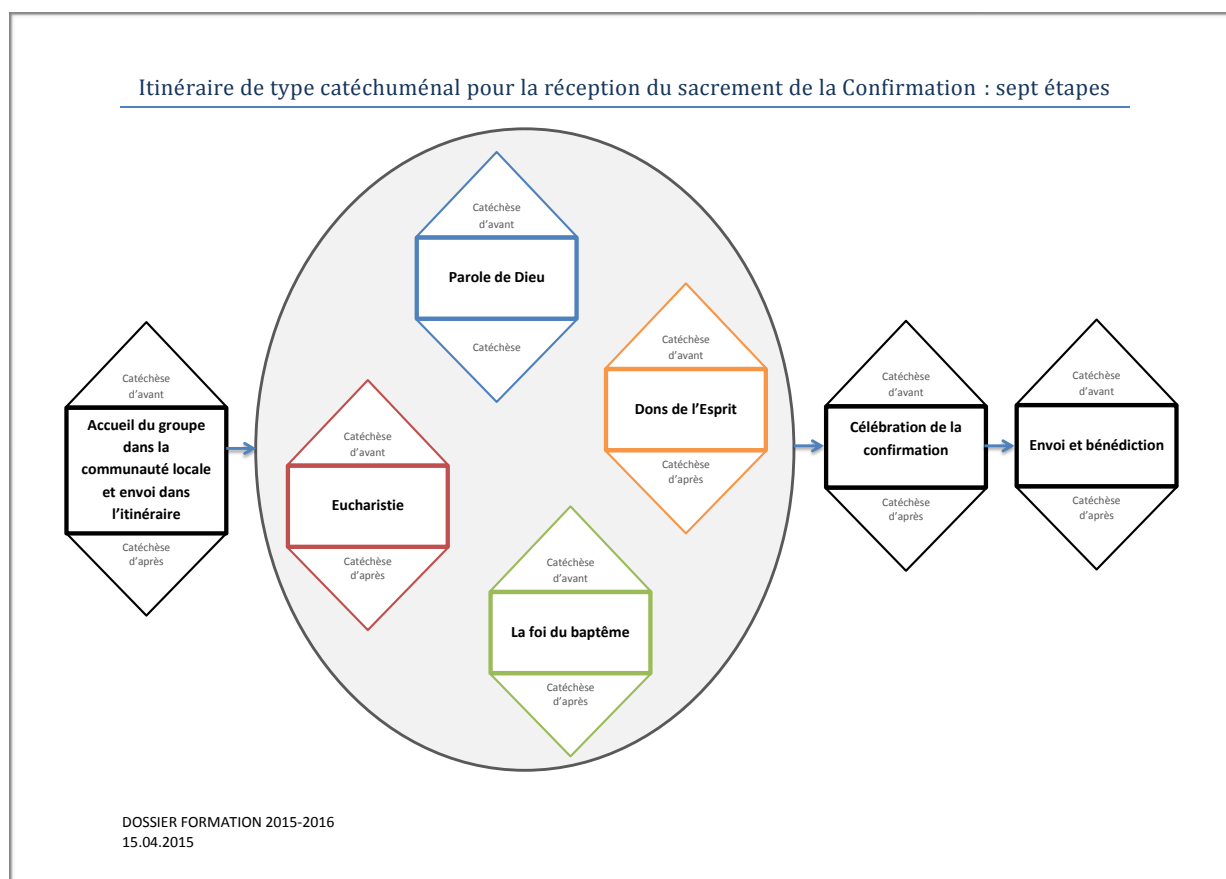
Itinéraire de type catéchuménal pour la réception du sacrement de la Confirmation : sept étapes

Catéchèse d'avant

Accueil du groupe dans la communauté locale et envoi dans l'itinéraire

Catéchèse d'après

Catéchèse d'avant

Parole de Dieu

Catéchèse

Catéchèse d'avant

Eucharistie

Catéchèse d'après

Catéchèse d'avant

Dons de l'Esprit

Catéchèse d'après

Catéchèse d'avant

La foi du baptême

Catéchèse d'après

Catéchèse d'avant

Célébration de la confirmation

Catéchèse d'après

Catéchèse d'avant

Envoi et bénédiction

Catéchèse d'après

DOSSIER FORMATION 2015-2016
15.04.2015